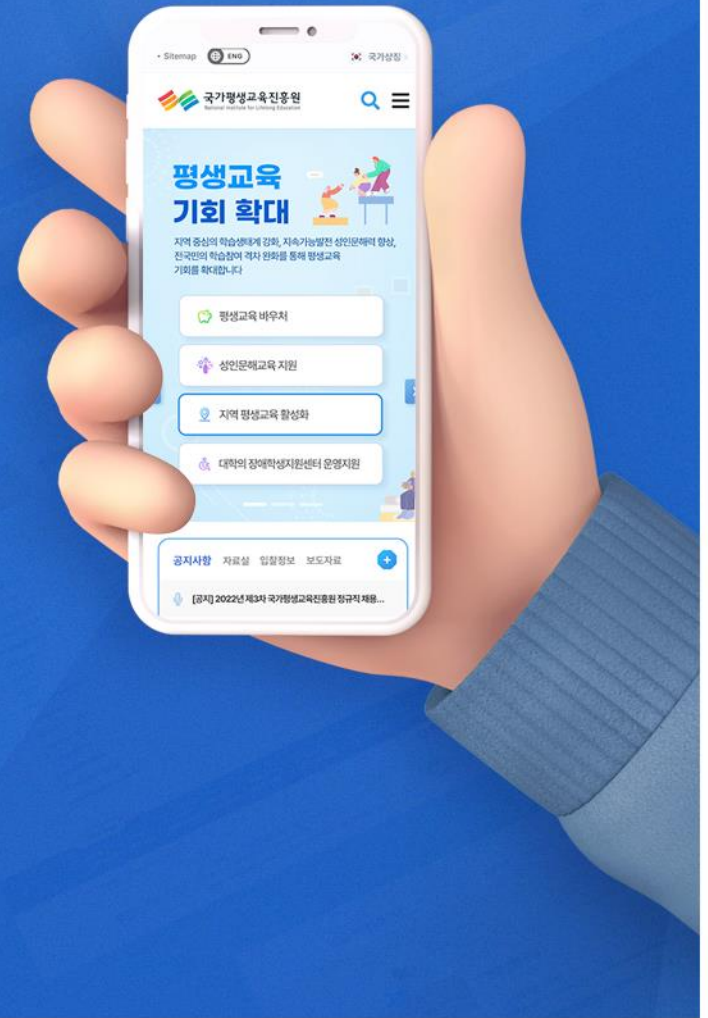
• Sitemap ENG

국가상징

국가평생교육진흥원
National Institute for Lifelong Education

평생교육
기회 확대

지역 중심의 학습생태계 강화, 지속가능발전 성인문해력 향상, 전국민의 학습참여 격차 완화를 통해 평생교육 기회를 확대합니다

평생교육 바우처

성인문해교육 지원

지역 평생교육 활성화

대학의 장애학생지원센터 운영지원

공지사항 자료실 입찰정보 보도자료

[공지] 2022년 제3차 국가평생교육진흥원 정규직 채용...